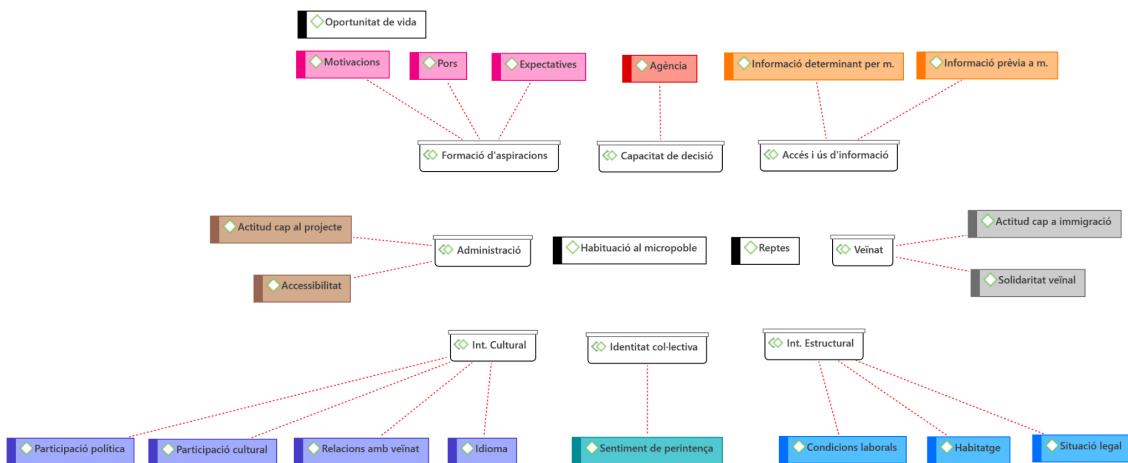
Oportunitat de vida

Motivacions

Pors

Expectatives

Agència

Informació determinant per m.

Informació prèvia a m.

Formació d'aspiracions

Capacitat de decisió

Accés i ús d'informació

Actitud cap al projecte

Administració

Habituació al micropoble

Reptes

Veïnat

Actitud cap a immigració

Accessibilitat

Solidaritat veïnal

Int. Cultural

Identitat col·lectiva

Int. Estructural

Participació política

Participació cultural

Relacions amb veïnat

Idioma

Sentiment de perintença

Condicions laborals

Habitatge

Situació legal